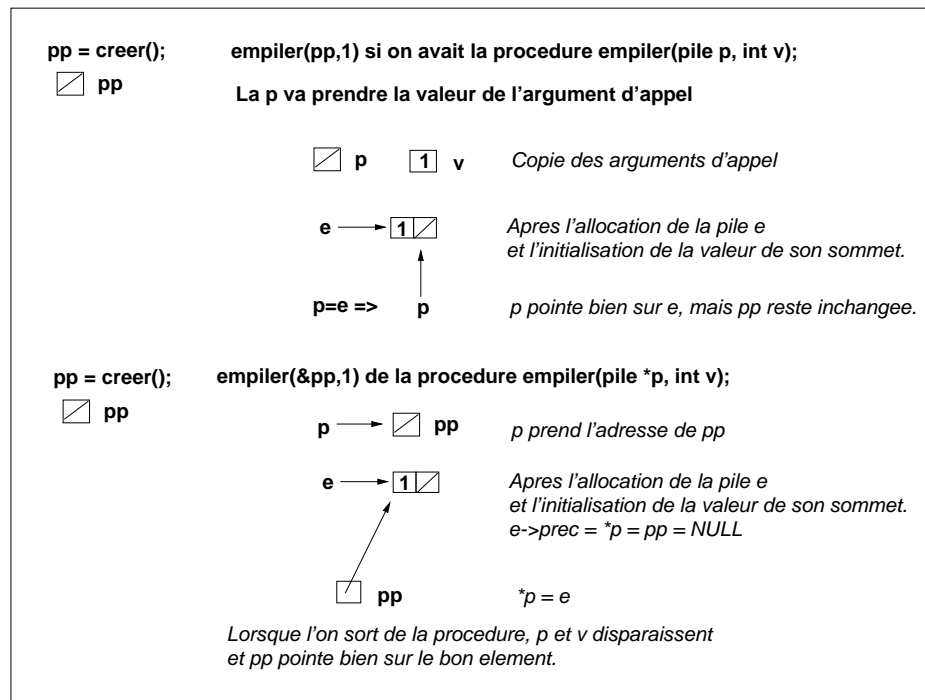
pp = creer();

pp

empiler(pp,1) si on avait la procedure empiler(pile p, int v);

La p va prendre la valeur de l'argument d'appel

p 1 v

Copie des arguments d'appel

e 1

Apres l'allocation de la pile e et l'initialisation de la valeur de son sommet.

p=e => p

p pointe bien sur e, mais pp reste inchangee.

pp = creer();

pp

empiler(&pp,1) de la procedure empiler(pile *p, int v);

p pp

p prend l'adresse de pp

e 1

Apres l'allocation de la pile e et l'initialisation de la valeur de son sommet. e->prec = *p = pp = NULL

pp

*p = e

Lorsque l'on sort de la procedure, p et v disparaissent et pp pointe bien sur le bon element.